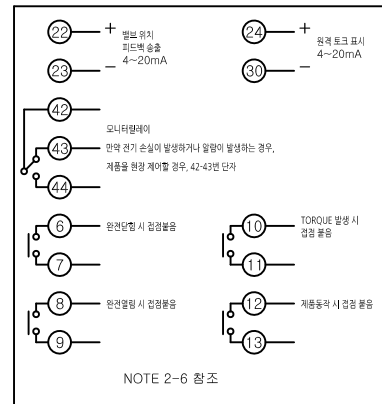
22 +
23 −
밸브 위치
피드백 송출
4~20mA

24 +
30 −
원격 토크 표시
4~20mA

42
43
44
모니터릴레이
만약 전기 손실이 발생하거나 알람이 발생하는 경우,
제품을 현장 제어할 경우, 42-43번 단자

6
7
완전닫힘 시 접점붙음

10
11
TORQUE 발생 시
접점 붙음

8
9
완전열림 시 접점붙음

12
13
제품동작 시 접점 붙음

NOTE 2-6 참조